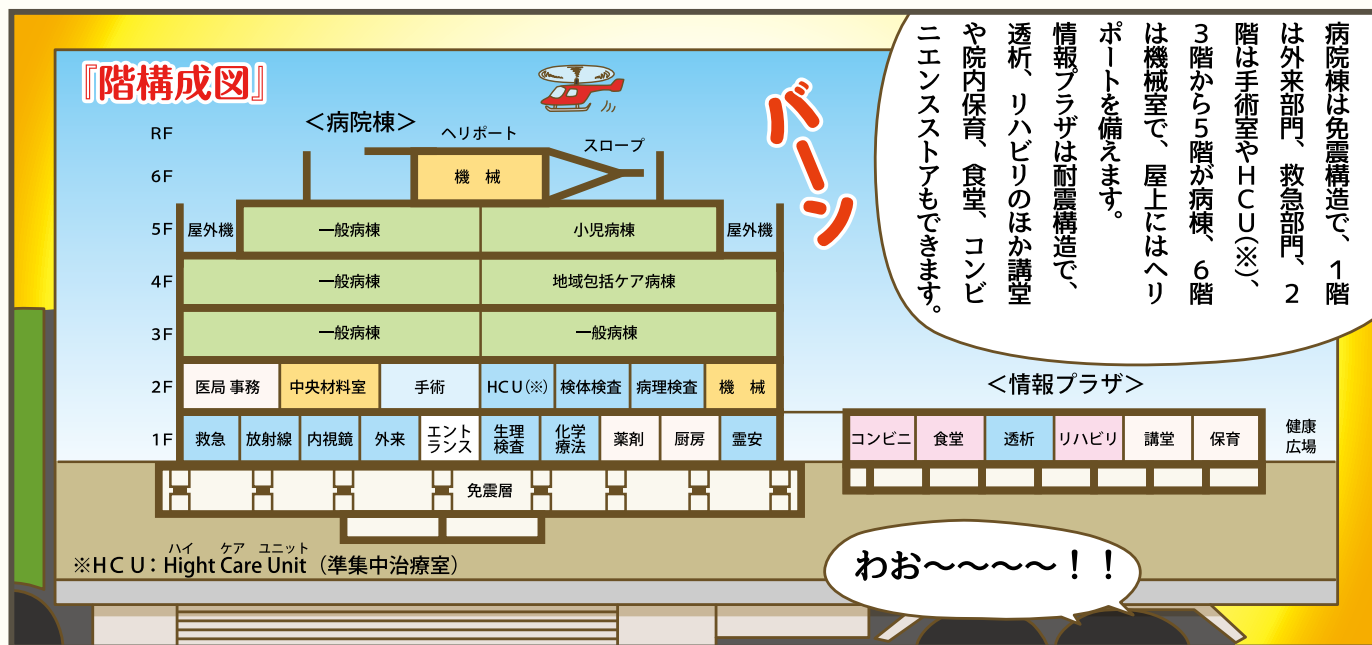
『階構成図』

＜病院棟＞

ヘリポート
スロープ

RF
6F 機 械
5F 屋外機 一般病棟 小児病棟 屋外機
4F 一般病棟 地域包括ケア病棟
3F 一般病棟 一般病棟
2F 医局 事務 中央材料室 手術 HCU(※) 検体検査 病理検査 機 械
1F 救急 放射線 内視鏡 外来 エントランス 生理検査 化学療法 薬剤 厨房 霊安

免震層

＜情報プラザ＞

| コンビニ | 食堂 | 透析 | リハビリ | 講堂 | 保育 |
|---|---|---|---|---|---|

健康広場

※HCU：Hight Care Unit（準集中治療室）
ハイ ケア ユニット

バーン

病院棟は免震構造で、1階は外来部門、救急部門、2階は手術室やHCU(※)、3階から5階が病棟、6階は機械室で、屋上にはヘリポートを備えます。
情報プラザは耐震構造で、透析、リハビリのほか講堂や院内保育、食堂、コンビニエンスストアもできます。

わお〜〜〜〜！！